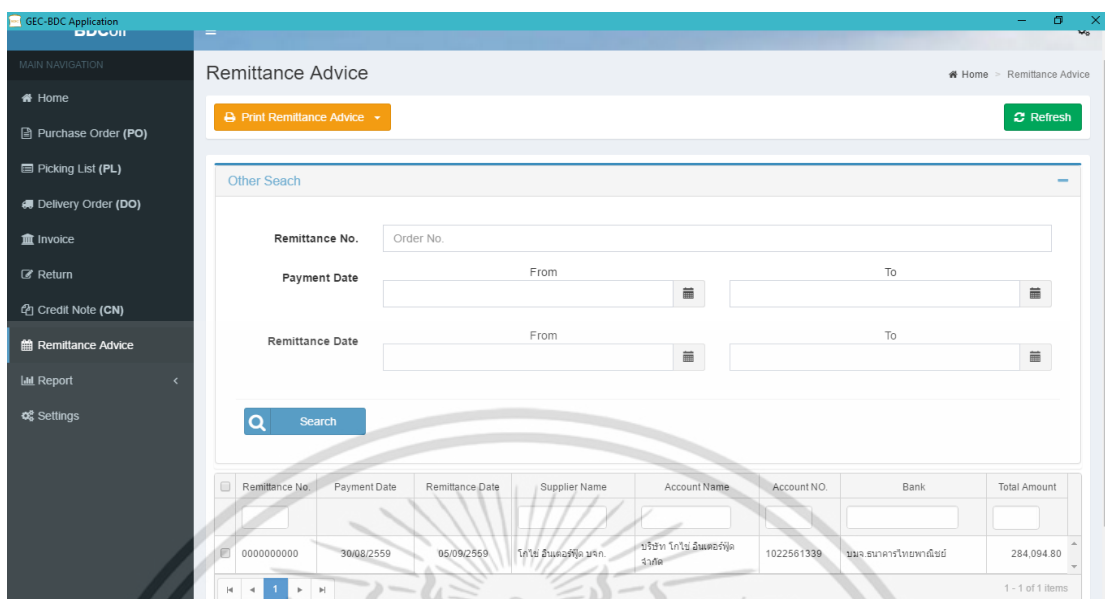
GEC-BDC Application

BDCon

MAIN NAVIGATION

Home

Purchase Order (PO)

Picking List (PL)

Delivery Order (DO)

Invoice

Return

Credit Note (CN)

Remittance Advice

Report

Settings

Remittance Advice

Home > Remittance Advice

Print Remittance Advice

Refresh

Other Seach

Remittance No. Order No.

Payment Date From To

Remittance Date From To

Search

| | Remittance No. | Payment Date | Remittance Date | Supplier Name | Account Name | Account NO. | Bank | Total Amount |
|---|---|---|---|---|---|---|---|---|
| | 0000000000 | 30/08/2559 | 05/09/2559 | โกไข่ อินเตอร์ฟู้ด บจก. | บริษัท โกไข่ อินเตอร์ฟู้ด จำกัด | 1022561339 | บมจ.ธนาคารไทยพาณิชย์ | 284,094.80 |

1

1 - 1 of 1 items